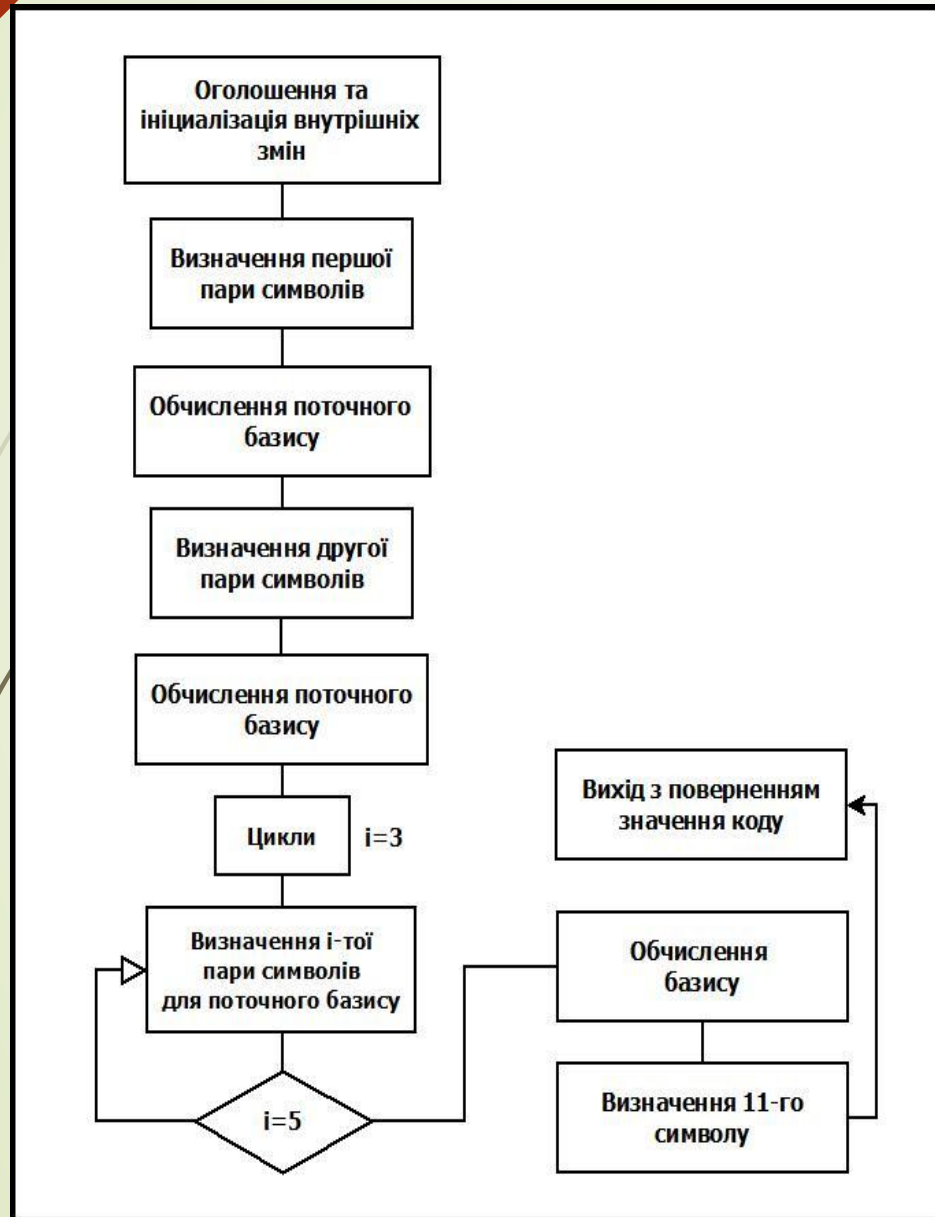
Оголошення та ініциалізація внутрішніх змін

Визначення першої пари символів

Обчислення поточного базису

Визначення другої пари символів

Обчислення поточного базису

Цикли

i=3

Визначення i-тої пари символів для поточного базису

i=5

Обчислення базису

Визначення 11-го символу

Вихід з поверненням значення коду